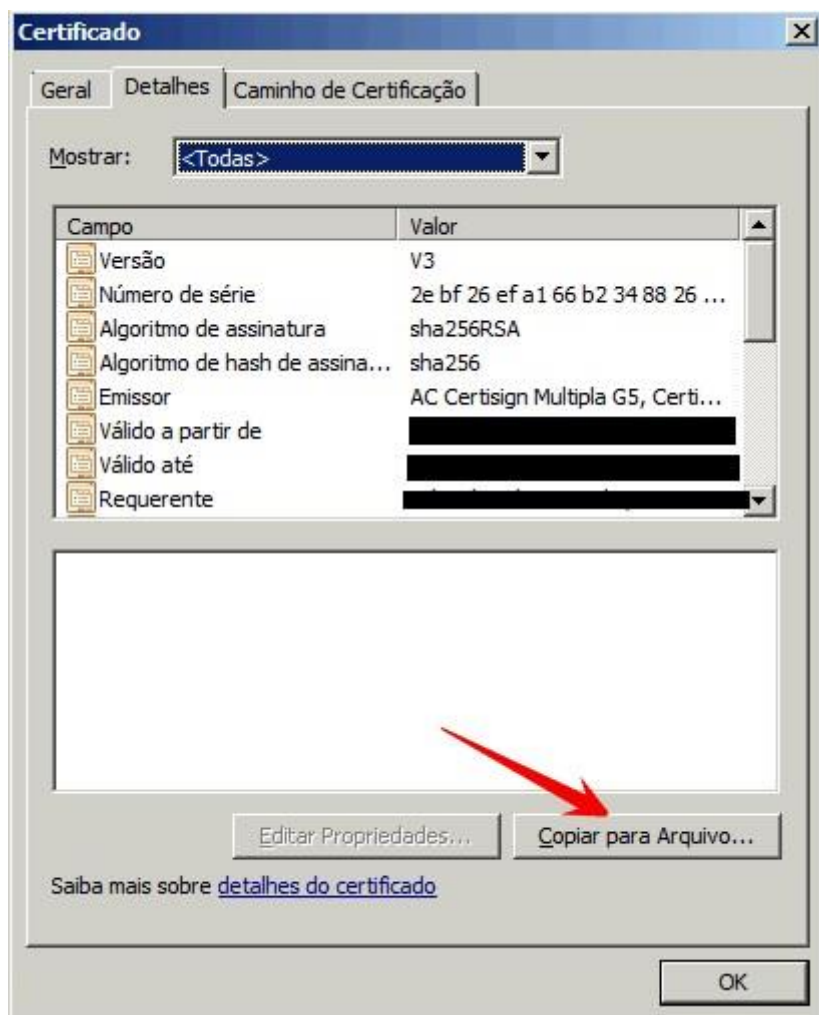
Certificado

Geral | Detalhes | Caminho de Certificação

Mostrar: <Todas>

| Campo | Valor |
|---|---|
| Versão | V3 |
| Número de série | 2e bf 26 ef a1 66 b2 34 88 26 ... |
| Algoritmo de assinatura | sha256RSA |
| Algoritmo de hash de assina... | sha256 |
| Emissor | AC Certisign Multipla G5, Certi... |
| Válido a partir de | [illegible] |
| Válido até | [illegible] |
| Requerente | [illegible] |

Editar Propriedades... | Copiar para Arquivo...

Saiba mais sobre detalhes do certificado

OK